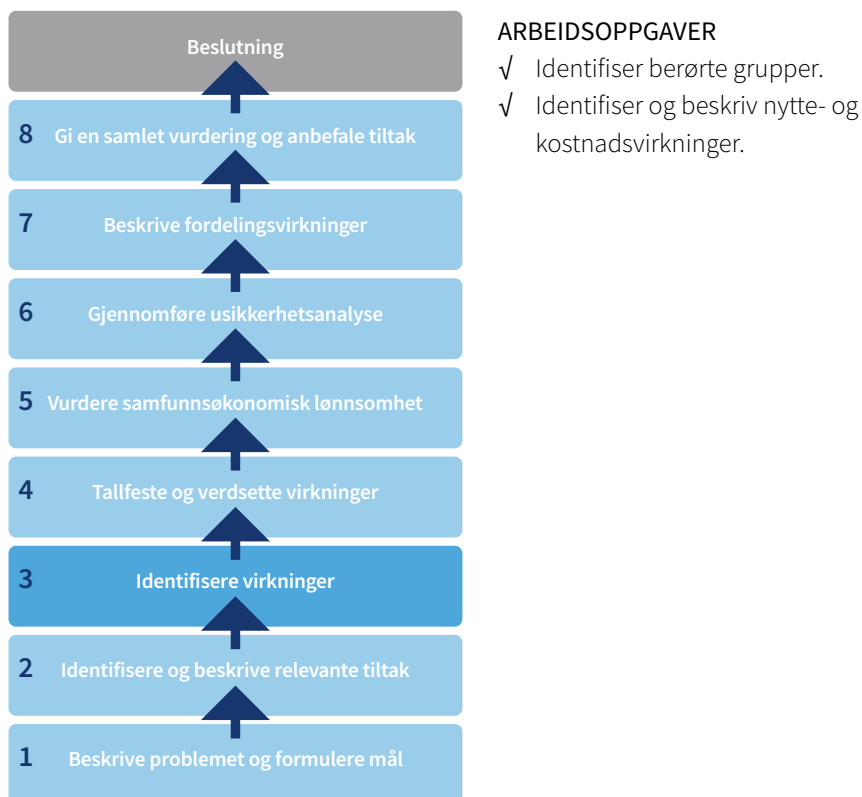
Beslutning

8 Gi en samlet vurdering og anbefale tiltak

7 Beskrive fordelingsvirkninger

6 Gjennomføre usikkerhetsanalyse

5 Vurdere samfunnsøkonomisk lønnsomhet

4 Tallfeste og verdsette virkninger

3 Identifisere virkninger

2 Identifisere og beskrive relevante tiltak

1 Beskrive problemet og formulere mål

ARBEIDSOPPGAVER

√ Identifiser berørte grupper.

√ Identifiser og beskriv nytte- og kostnadsvirkninger.